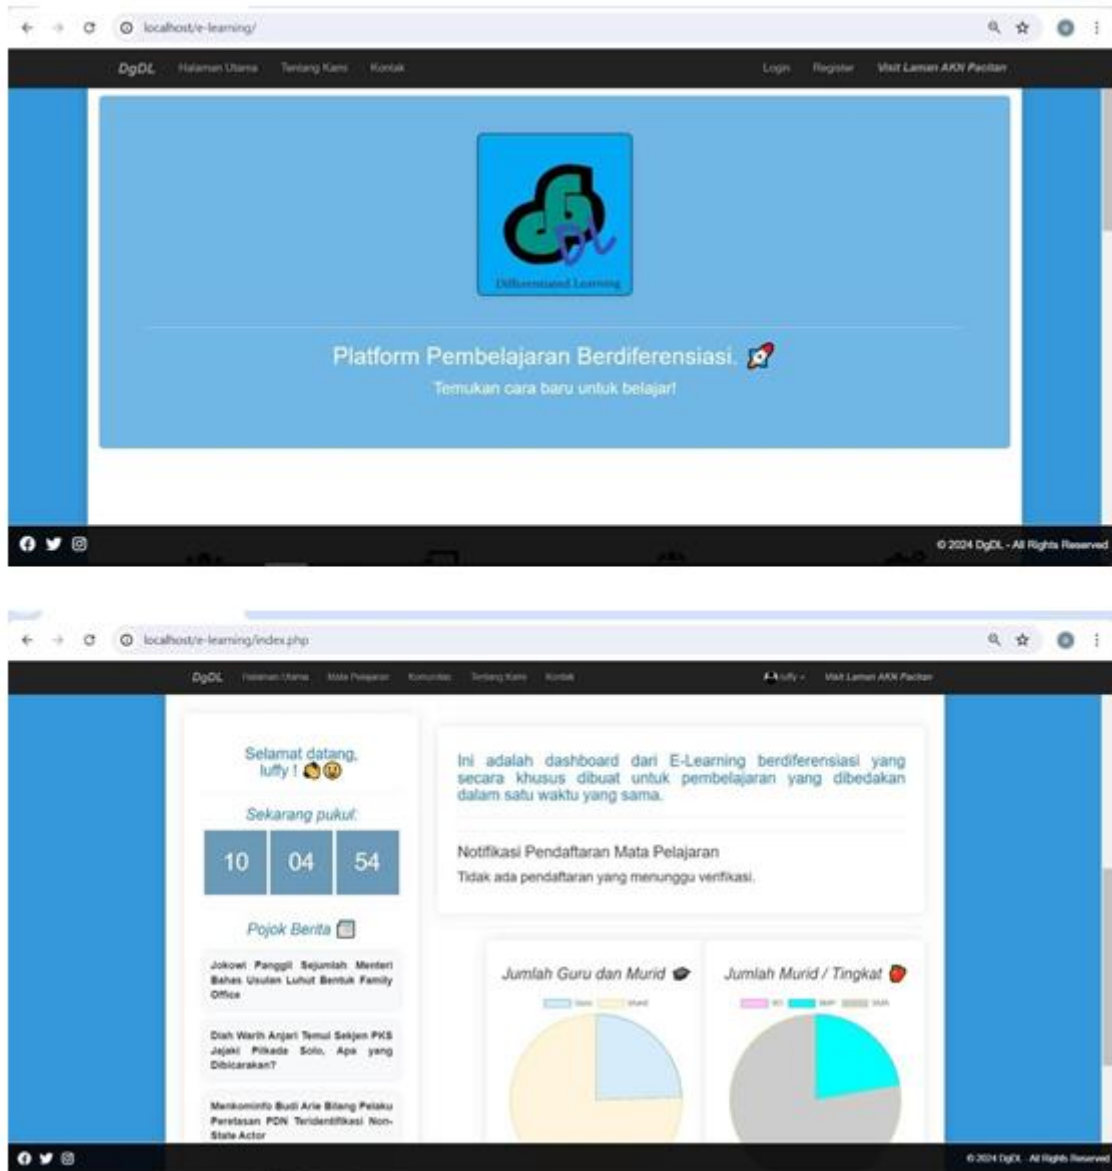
localhost/e-learning/

DgDL Halaman Utama Tentang Kami Kontak Login Register Visit Laman AKN Pacitan

Differentiated Learning

Platform Pembelajaran Berdiferensiasi.

Temukan cara baru untuk belajar!

© 2024 DgDL - All Rights Reserved

localhost/e-learning/index.php

DgDL Halaman Utama Mata Pelajaran Komunitas Tentang Kami Kontak luffy Visit Laman AKN Pacitan

Selamat datang, luffy !

Sekarang pukul:

10 04 54

Pojok Berita

Jokowi Panggil Sejumlah Menteri Bahas Usulan Luhut Bentuk Family Office

Diah Warih Anjari Temui Sekjen PKS Jajaki Pilkada Solo, Apa yang Dibicarakan?

Menkominfo Budi Arie Bilang Pelaku Peretasan PDN Teridentifikasi Non-State Actor

Ini adalah dashboard dari E-Learning berdiferensiasi yang secara khusus dibuat untuk pembelajaran yang dibedakan dalam satu waktu yang sama.

Notifikasi Pendaftaran Mata Pelajaran

Tidak ada pendaftaran yang menunggu verifikasi.

Jumlah Guru dan Murid

Guru Murid

Jumlah Murid / Tingkat

SD SMP SMA

© 2024 DgDL - All Rights Reserved